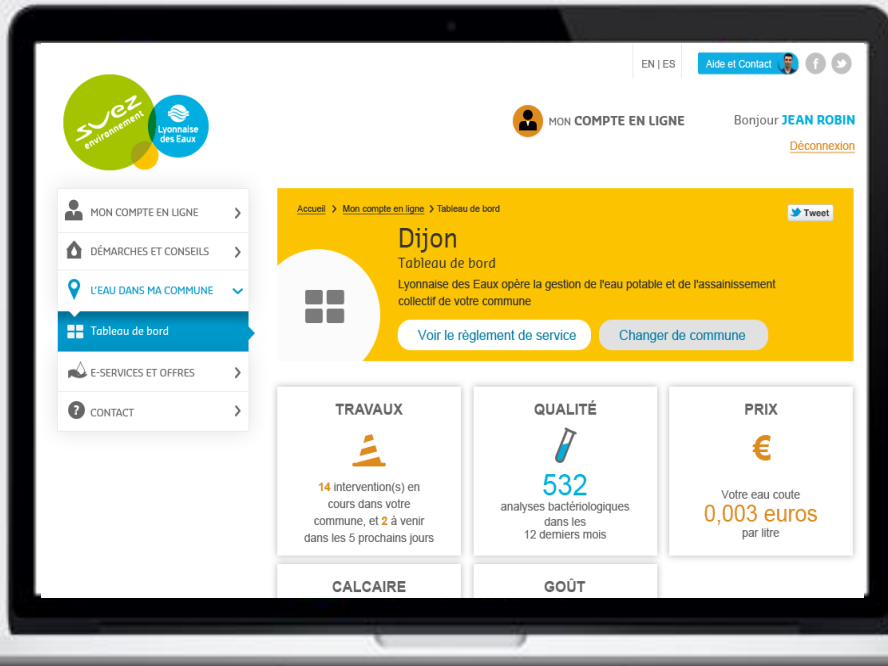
EN | ES

Aide et Contact

suez environnement

Lyonnaise des Eaux

MON COMPTE EN LIGNE

Bonjour JEAN ROBIN

Déconnexion

MON COMPTE EN LIGNE

DÉMARCHES ET CONSEILS

L'EAU DANS MA COMMUNE

Tableau de bord

E-SERVICES ET OFFRES

CONTACT

Accueil > Mon compte en ligne > Tableau de bord

Tweet

Dijon

Tableau de bord

Lyonnaise des Eaux opère la gestion de l'eau potable et de l'assainissement collectif de votre commune

Voir le règlement de service

Changer de commune

TRAVAUX

14 intervention(s) en cours dans votre commune, et 2 à venir dans les 5 prochains jours

QUALITÉ

532

analyses bactériologiques dans les 12 derniers mois

PRIX

€

Votre eau coute

0,003 euros

par litre

CALCAIRE

GOÛT